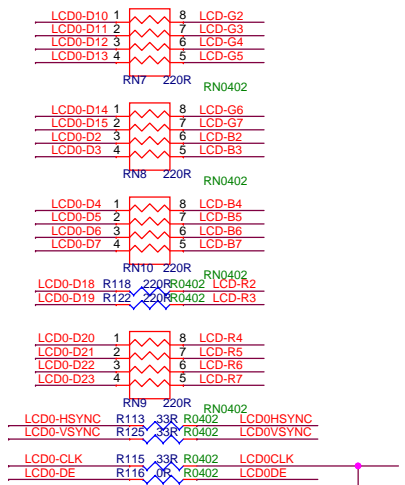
LCD0-D10 1 8 LCD-G2
LCD0-D11 2 7 LCD-G3
LCD0-D12 3 6 LCD-G4
LCD0-D13 4 5 LCD-G5
RN7 220R RN0402

LCD0-D14 1 8 LCD-G6
LCD0-D15 2 7 LCD-G7
LCD0-D2 3 6 LCD-B2
LCD0-D3 4 5 LCD-B3
RN8 220R RN0402

LCD0-D4 1 8 LCD-B4
LCD0-D5 2 7 LCD-B5
LCD0-D6 3 6 LCD-B6
LCD0-D7 4 5 LCD-B7
RN10 220R RN0402

LCD0-D18 R118 220R R0402 LCD-R2
LCD0-D19 R122 220R R0402 LCD-R3

LCD0-D20 1 8 LCD-R4
LCD0-D21 2 7 LCD-R5
LCD0-D22 3 6 LCD-R6
LCD0-D23 4 5 LCD-R7
RN9 220R RN0402

LCD0-HSYNC R113 33R R0402 LCD0HSYNC
LCD0-VSYNC R125 33R R0402 LCD0VSYNC

LCD0-CLK R115 33R R0402 LCD0CLK
LCD0-DE R116 0R R0402 LCD0DE